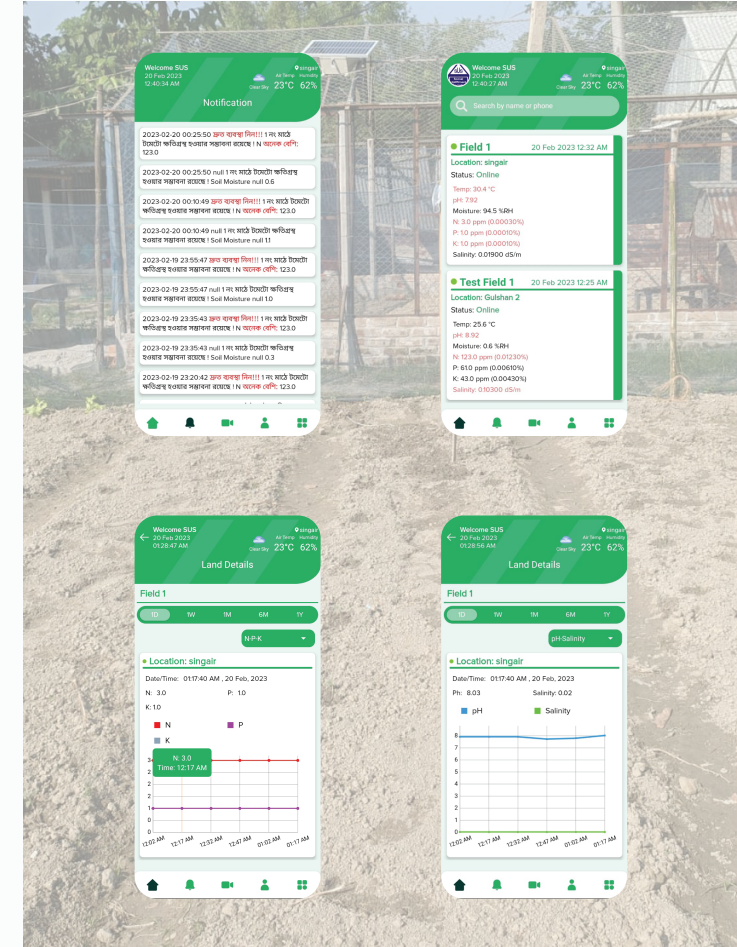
Welcome SUS
20 Feb 2023
12:40:34 AM
singair
Air Temp Humidity
Clear Sky 23°C 62%
Notification

2023-02-20 00:25:50 দ্রুত ব্যবস্থা নিন!!! 1 নং মাঠে টমেটো ক্ষতিগ্রস্থ হওয়ার সম্ভাবনা রয়েছে ! N অনেক বেশি! 123.0

2023-02-20 00:25:50 null 1 নং মাঠে টমেটো ক্ষতিগ্রস্থ হওয়ার সম্ভাবনা রয়েছে ! Soil Moisture null 0.6

2023-02-20 00:10:49 দ্রুত ব্যবস্থা নিন!!! 1 নং মাঠে টমেটো ক্ষতিগ্রস্থ হওয়ার সম্ভাবনা রয়েছে ! N অনেক বেশি: 123.0

2023-02-20 00:10:49 null 1 নং মাঠে টমেটো ক্ষতিগ্রস্থ হওয়ার সম্ভাবনা রয়েছে ! Soil Moisture null 1.1

2023-02-19 23:55:47 দ্রুত ব্যবস্থা নিন!!! 1 নং মাঠে টমেটো ক্ষতিগ্রস্থ হওয়ার সম্ভাবনা রয়েছে ! N অনেক বেশি: 123.0

2023-02-19 23:55:47 null 1 নং মাঠে টমেটো ক্ষতিগ্রস্থ হওয়ার সম্ভাবনা রয়েছে ! Soil Moisture null 1.0

2023-02-19 23:35:43 দ্রুত ব্যবস্থা নিন!!! 1 নং মাঠে টমেটো ক্ষতিগ্রস্থ হওয়ার সম্ভাবনা রয়েছে ! N অনেক বেশি: 123.0

2023-02-19 23:35:43 null 1 নং মাঠে টমেটো ক্ষতিগ্রস্থ হওয়ার সম্ভাবনা রয়েছে ! Soil Moisture null 0.3

2023-02-19 23:20:42 দ্রুত ব্যবস্থা নিন!!! 1 নং মাঠে টমেটো ক্ষতিগ্রস্থ হওয়ার সম্ভাবনা রয়েছে ! N অনেক বেশি: 123.0

Welcome SUS
20 Feb 2023
12:40:27 AM
singair
Air Temp Humidity
Clear Sky 23°C 62%
Search by name or phone

Field 1 20 Feb 2023 12:32 AM
Location: singair
Status: Online
Temp: 30.4 °C
pH: 7.92
Moisture: 94.5 %RH
N: 3.0 ppm (0.00030%)
P: 1.0 ppm (0.00010%)
K: 1.0 ppm (0.00010%)
Salinity: 0.01900 dS/m

Test Field 1 20 Feb 2023 12:25 AM
Location: Gulshan 2
Status: Online
Temp: 25.6 °C
pH: 8.92
Moisture: 0.6 %RH
N: 123.0 ppm (0.01230%)
P: 61.0 ppm (0.00610%)
K: 43.0 ppm (0.00430%)
Salinity: 0.10300 dS/m

Welcome SUS
20 Feb 2023
01:28:47 AM
singair
Air Temp Humidity
Clear Sky 23°C 62%
Land Details
Field 1
1D 1W 1M 6M 1Y
N-P-K
Location: singair
Date/Time: 01:17:40 AM , 20 Feb, 2023
N: 3.0 P: 1.0
K: 1.0
N P
K
N: 3.0
Time: 12:17 AM
3 2 1 0
12:02 AM 12:17 AM 12:32 AM 12:47 AM 01:02 AM 01:17 AM

Welcome SUS
20 Feb 2023
01:28:56 AM
singair
Air Temp Humidity
Clear Sky 23°C 62%
Land Details
Field 1
1D 1W 1M 6M 1Y
pH-Salinity
Location: singair
Date/Time: 01:17:40 AM , 20 Feb, 2023
Ph: 8.03 Salinity: 0.02
pH Salinity
8 7 6 5 4 3 2 1 0
12:02 AM 12:17 AM 12:32 AM 12:47 AM 01:02 AM 01:17 AM